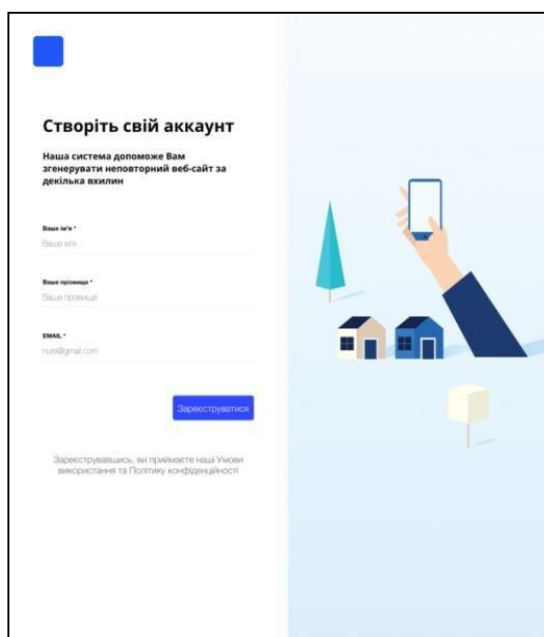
Створіть свій аккаунт

Наша система допоможе Вам згенерувати неповторний веб-сайт за декілька вхилин

Ваше ім'я *

Ваше ім'я

Ваше прізвище *

Ваше прізвище

EMAIL *

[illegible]@gmail.com

Зареєструватися

Зареєструвавшись, ви приймаєте наші Умови використання та Політику конфіденційності